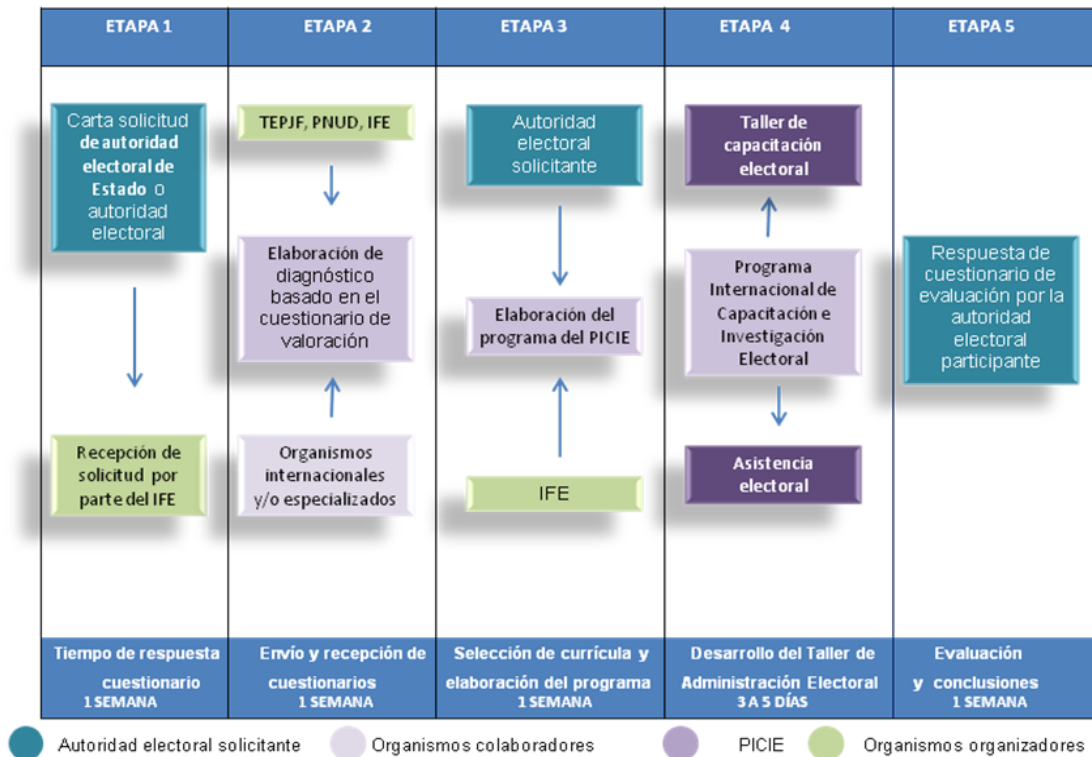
| ETAPA 1 | ETAPA 2 | ETAPA 3 | ETAPA 4 | ETAPA 5 |
|---|---|---|---|---|
| Carta solicitud de autoridad electoral de Estado o autoridad electoral | TEPJF, PNUD, IFE | Autoridad electoral solicitante | Taller de capacitación electoral | |
| | Elaboración de diagnóstico basado en el cuestionario de valoración | Elaboración del programa del PICIE | Programa Internacional de Capacitación e Investigación Electoral | Respuesta de cuestionario de evaluación por la autoridad electoral participante |
| Recepción de solicitud por parte del IFE | Organismos internacionales y/o especializados | IFE | Asistencia electoral | |
| Tiempo de respuesta cuestionario 1 SEMANA | Envío y recepción de cuestionarios 1 SEMANA | Selección de currícula y elaboración del programa 1 SEMANA | Desarrollo del Taller de Administración Electoral 3 A 5 DÍAS | Evaluación y conclusiones 1 SEMANA |

Autoridad electoral solicitante
Organismos colaboradores
PICIE
Organismos organizadores